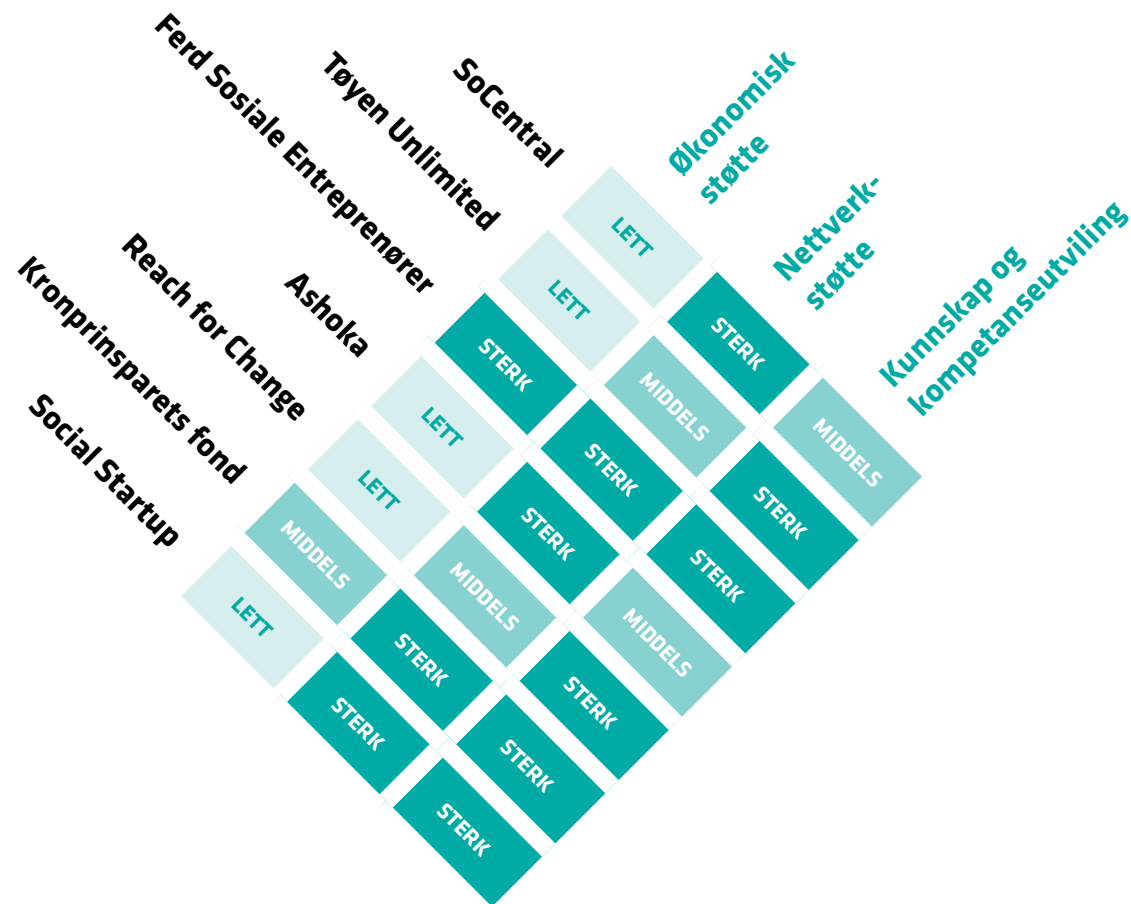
| | Økonomisk støtte | Nettverkstøtte | Kunnskap og kompetanseutviling |
|---|---|---|---|
| SoCentral | LETT | STERK | MIDDELS |
| Tøyen Unlimited | LETT | MIDDELS | STERK |
| Ferd Sosiale Entreprenører | STERK | STERK | STERK |
| Ashoka | LETT | STERK | MIDDELS |
| Reach for Change | LETT | MIDDELS | STERK |
| Kronprinsparets fond | MIDDELS | STERK | STERK |
| Social Startup | LETT | STERK | STERK |